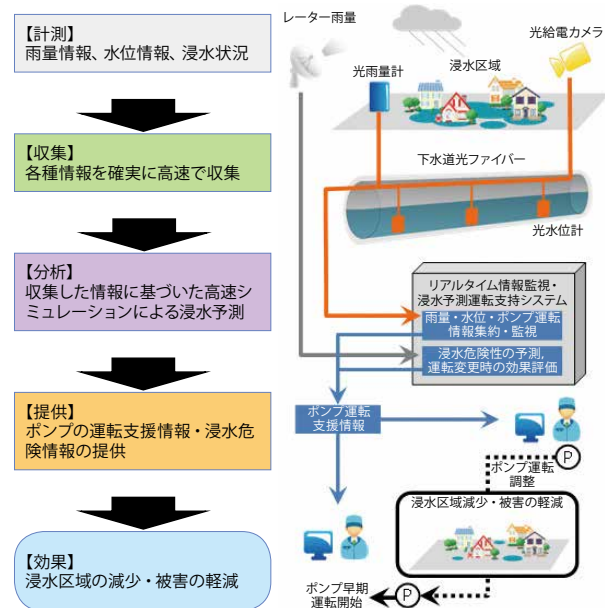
【計測】
雨量情報、水位情報、浸水状況

【収集】
各種情報を確実に高速で収集

【分析】
収集した情報に基づいた高速シミュレーションによる浸水予測

【提供】
ポンプの運転支援情報・浸水危険情報の提供

【効果】
浸水区域の減少・被害の軽減

レーダー雨量

光給電カメラ

光雨量計

浸水区域

下水道光ファイバー

光水位計

リアルタイム情報監視・浸水予測運転支持システム

雨量・水位・ポンプ運転情報集約・監視

浸水危険性の予測，運転変更時の効果評価

ポンプ運転支援情報

P

ポンプ運転調整

浸水区域減少・被害の軽減

ポンプ早期運転開始

P